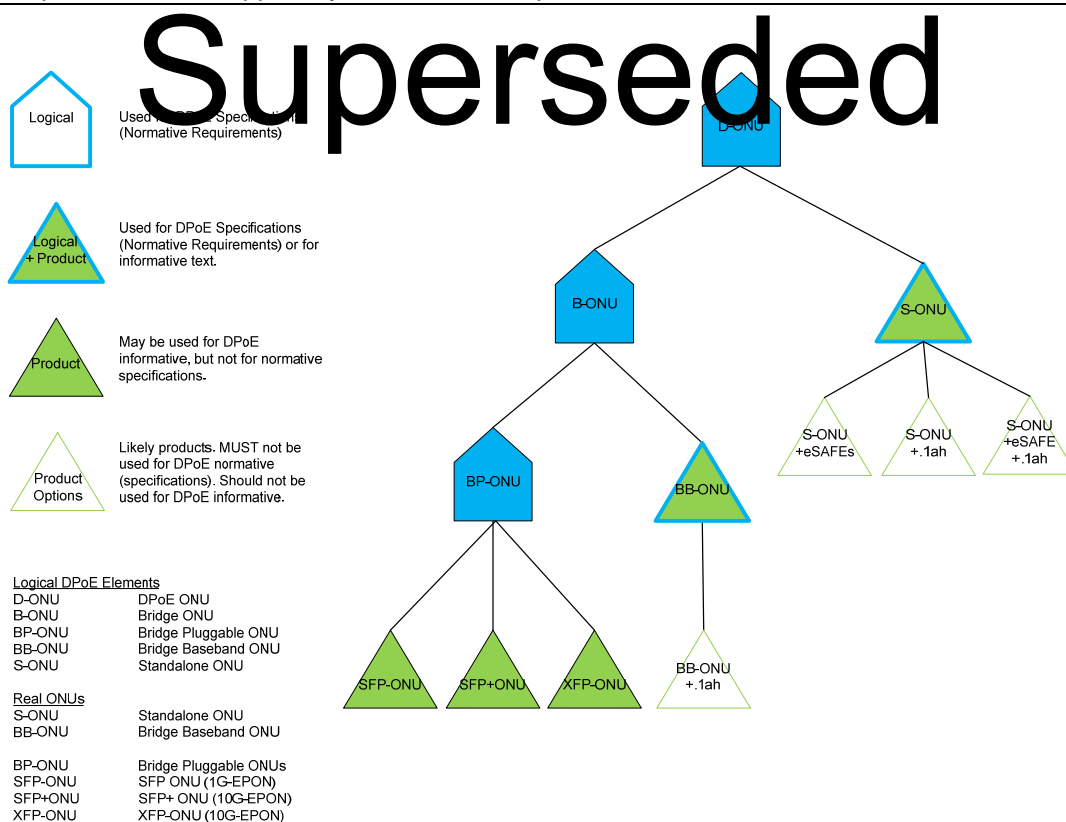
Superseded

Logical

Used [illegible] Specification (Normative Requirements)

Logical + Product

Used for DPoE Specifications (Normative Requirements) or for informative text.

Product

May be used for DPoE informative, but not for normative specifications.

Product Options

Likely products. MUST not be used for DPoE normative (specifications). Should not be used for DPoE informative.

D-ONU

B-ONU

S-ONU

BP-ONU

BB-ONU

S-ONU +eSAFEs

S-ONU +.1ah

S-ONU +eSAFE +.1ah

SFP-ONU

SFP+ONU

XFP-ONU

BB-ONU +.1ah

Logical DPoE Elements

| | |
|---|---|
| D-ONU | DPoE ONU |
| B-ONU | Bridge ONU |
| BP-ONU | Bridge Pluggable ONU |
| BB-ONU | Bridge Baseband ONU |
| S-ONU | Standalone ONU |

Real ONUs

| | |
|---|---|
| S-ONU | Standalone ONU |
| BB-ONU | Bridge Baseband ONU |
| BP-ONU | Bridge Pluggable ONUs |
| SFP-ONU | SFP ONU (1G-EPON) |
| SFP+ONU | SFP+ ONU (10G-EPON) |
| XFP-ONU | XFP-ONU (10G-EPON) |